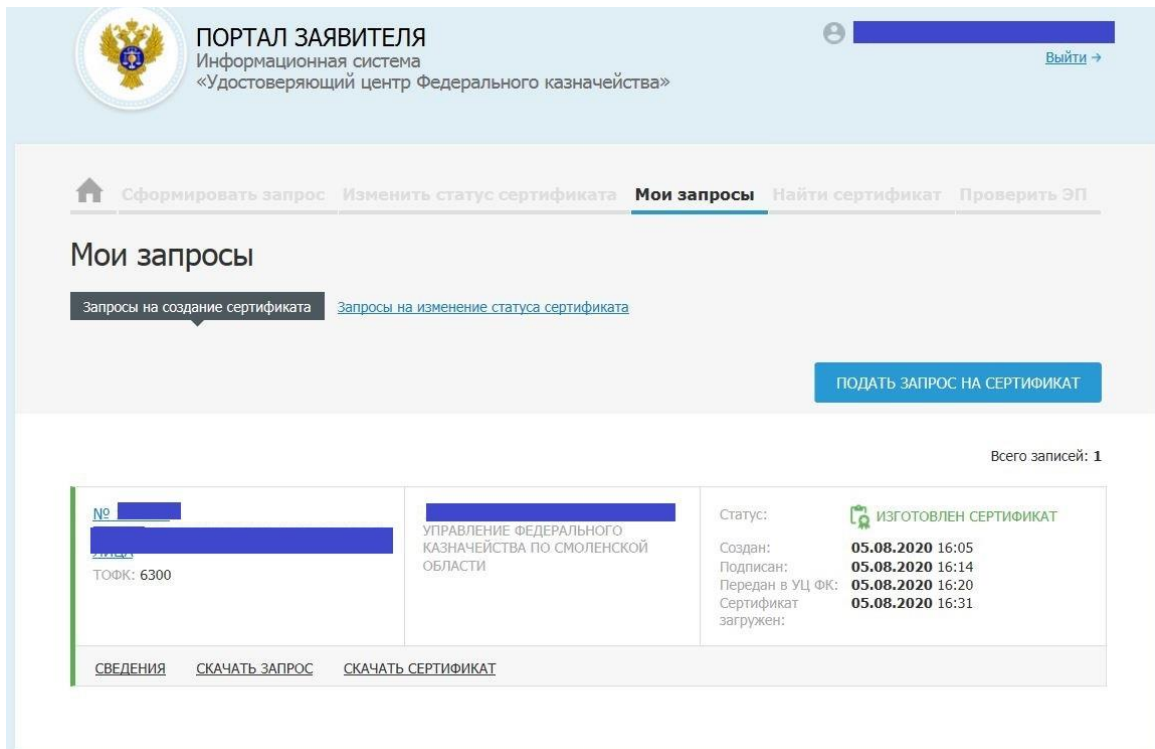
ПОРТАЛ ЗАЯВИТЕЛЯ
Информационная система
«Удостоверяющий центр Федерального казначейства»

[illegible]
Выйти →

Сформировать запрос Изменить статус сертификата Мои запросы Найти сертификат Проверить ЭП

Мои запросы

Запросы на создание сертификата Запросы на изменение статуса сертификата

ПОДАТЬ ЗАПРОС НА СЕРТИФИКАТ

Всего записей: 1

№ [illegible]
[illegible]
ТОФК: 6300

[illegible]
УПРАВЛЕНИЕ ФЕДЕРАЛЬНОГО КАЗНАЧЕЙСТВА ПО СМОЛЕНСКОЙ ОБЛАСТИ

Статус: ИЗГОТОВЛЕН СЕРТИФИКАТ
Создан: 05.08.2020 16:05
Подписан: 05.08.2020 16:14
Передан в УЦ ФК: 05.08.2020 16:20
Сертификат загружен: 05.08.2020 16:31

СВЕДЕНИЯ СКАЧАТЬ ЗАПРОС СКАЧАТЬ СЕРТИФИКАТ